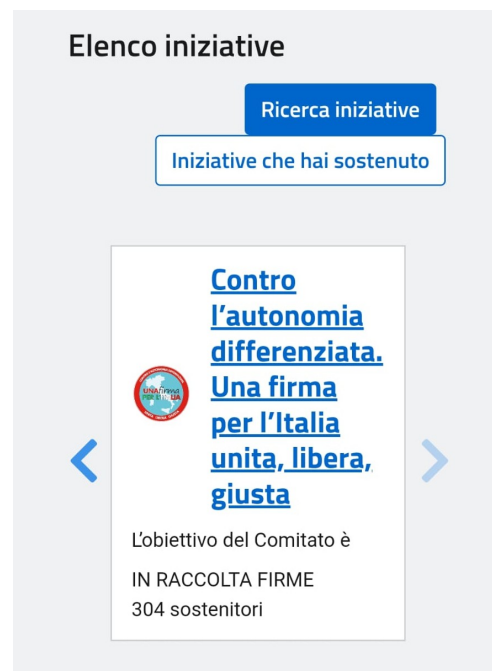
Elenco iniziative

Ricerca iniziative

Iniziative che hai sostenuto

UNA FIRMA PER L'ITALIA

Contro l'autonomia differenziata. Una firma per l'Italia unita, libera, giusta

L'obiettivo del Comitato è

IN RACCOLTA FIRME
304 sostenitori